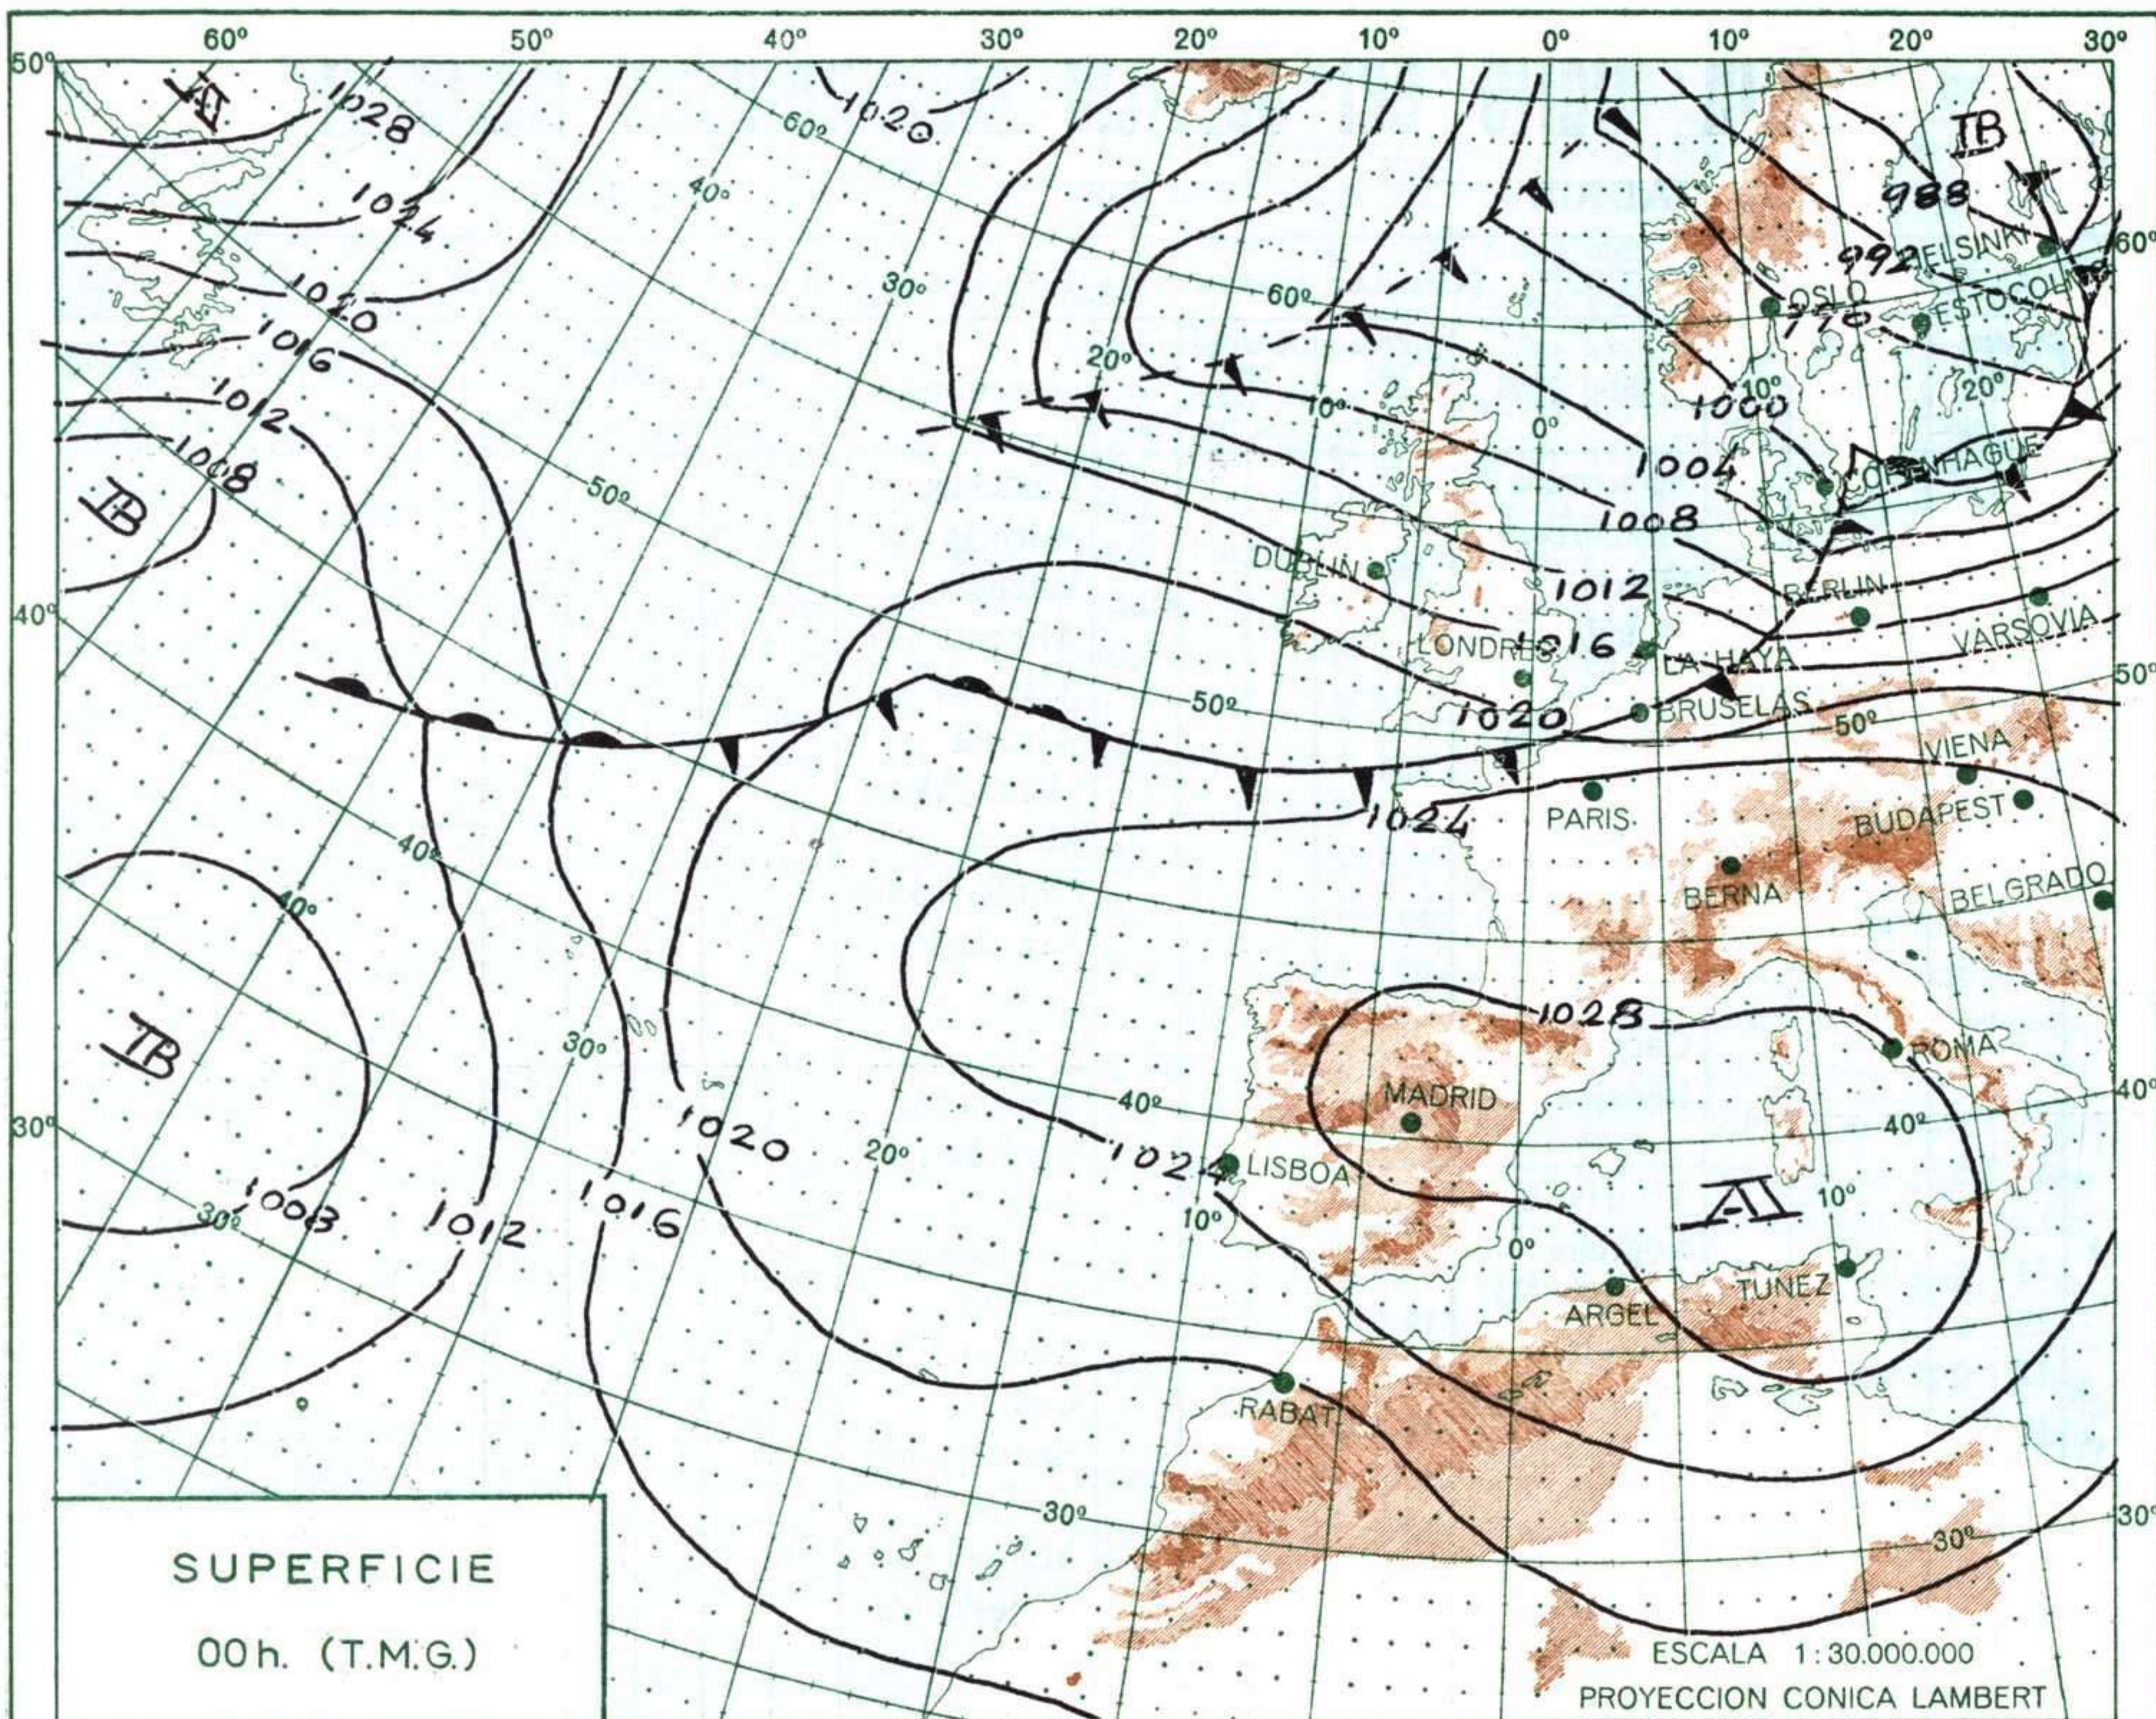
60º 50º 40º 30º 20º 10º 0º 10º 20º 30º

50º
40º
30º

A
1028
1024
1020
1016
1012
1008
B
1020
60º
40º
30º
60º
20º
10º
0º
50º
B
988
992
996
1000
1004
1008
1012
1016
1020
1024
1028
HELSINKI
ESTOCOLMO
OSLO
COPENHAGUE
BERLIN
VARSOVIA
DUBLIN
LONDRES
LA HAYA
BRUSELAS
PARIS
VIENA
BUDAPEST
BERNA
BELGRADO
MADRID
LISBOA
ROMA
ARGEL
TUNEZ
RABAT
A
60º
20º
10º
0º
50º
50º
40º
40º
30º
20º
10º
40º
40º
30º
10º
0º
10º
30º
30º
1020
1024
1016
1012
1008
B
30º

SUPERFICIE
00h. (T.M.G.)

ESCALA 1:30.000.000
PROYECCION CONICA LAMBERT